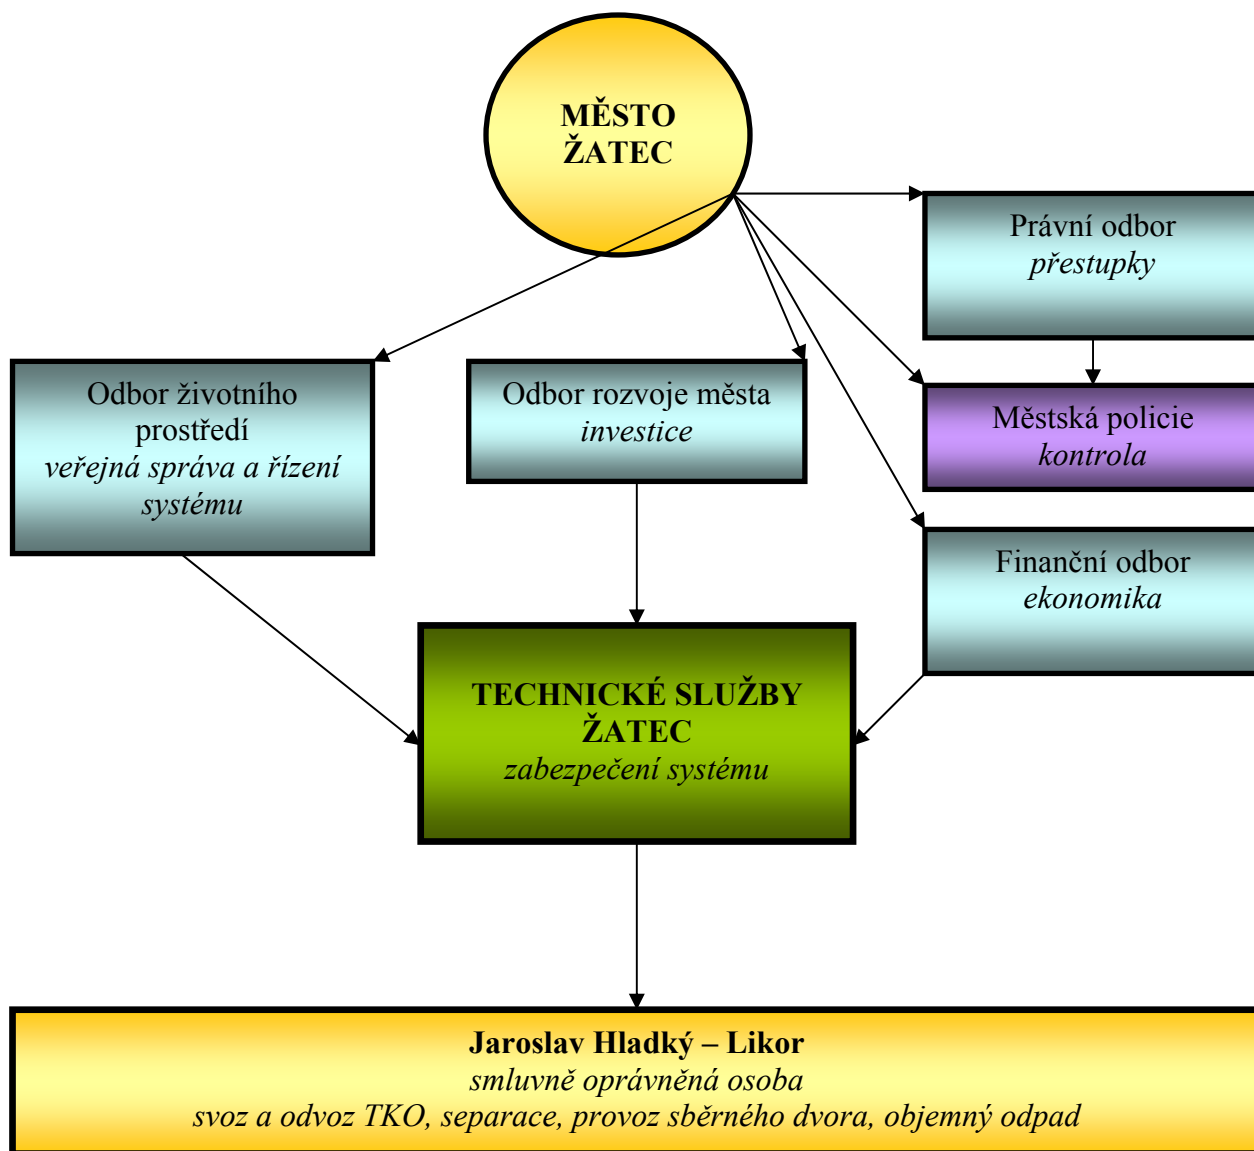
MĚSTO ŽATEC

Právní odbor
přestupky

Odbor životního prostředí
veřejná správa a řízení systému

Odbor rozvoje města
investice

Městská policie
kontrola

Finanční odbor
ekonomika

TECHNICKÉ SLUŽBY ŽATEC
zabezpečení systému

Jaroslav Hladký – Likor
smluvně oprávněná osoba
svoz a odvoz TKO, separace, provoz sběrného dvora, objemný odpad